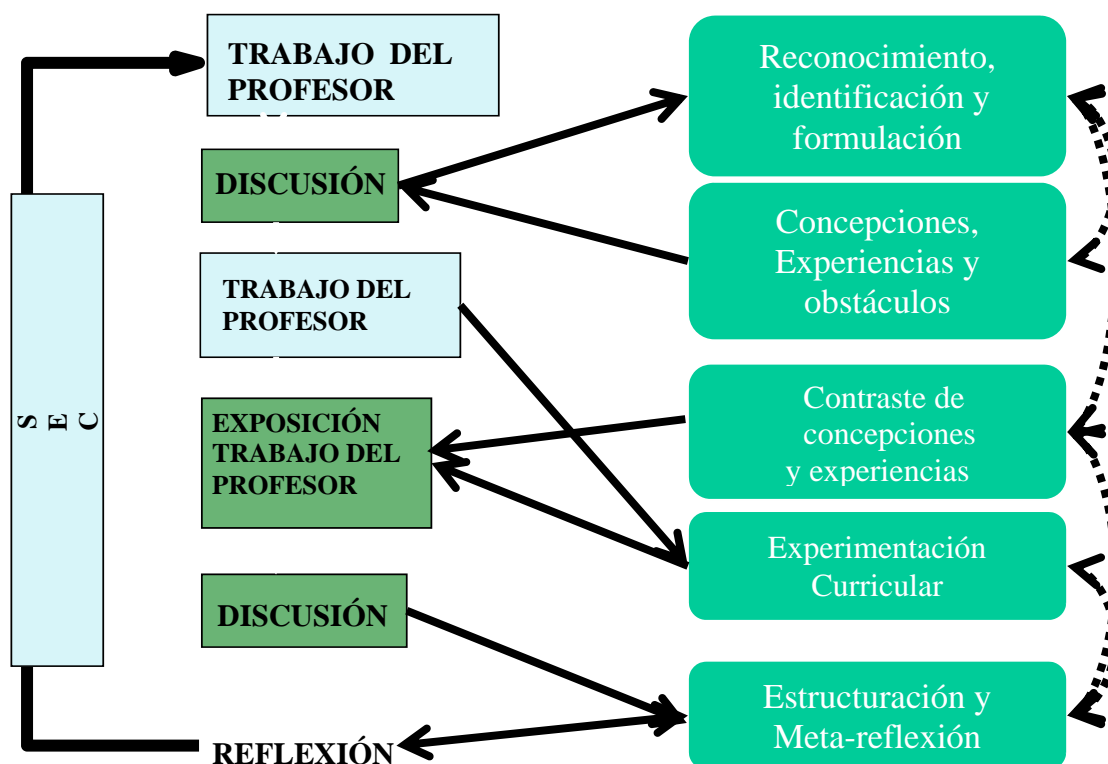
TRABAJO DEL PROFESOR

DISCUSIÓN

TRABAJO DEL PROFESOR

EXPOSICIÓN TRABAJO DEL PROFESOR

DISCUSIÓN

REFLEXIÓN

S E C

Reconocimiento, identificación y formulación

Concepciones, Experiencias y obstáculos

Contraste de concepciones y experiencias

Experimentación Curricular

Estructuración y Meta-reflexión